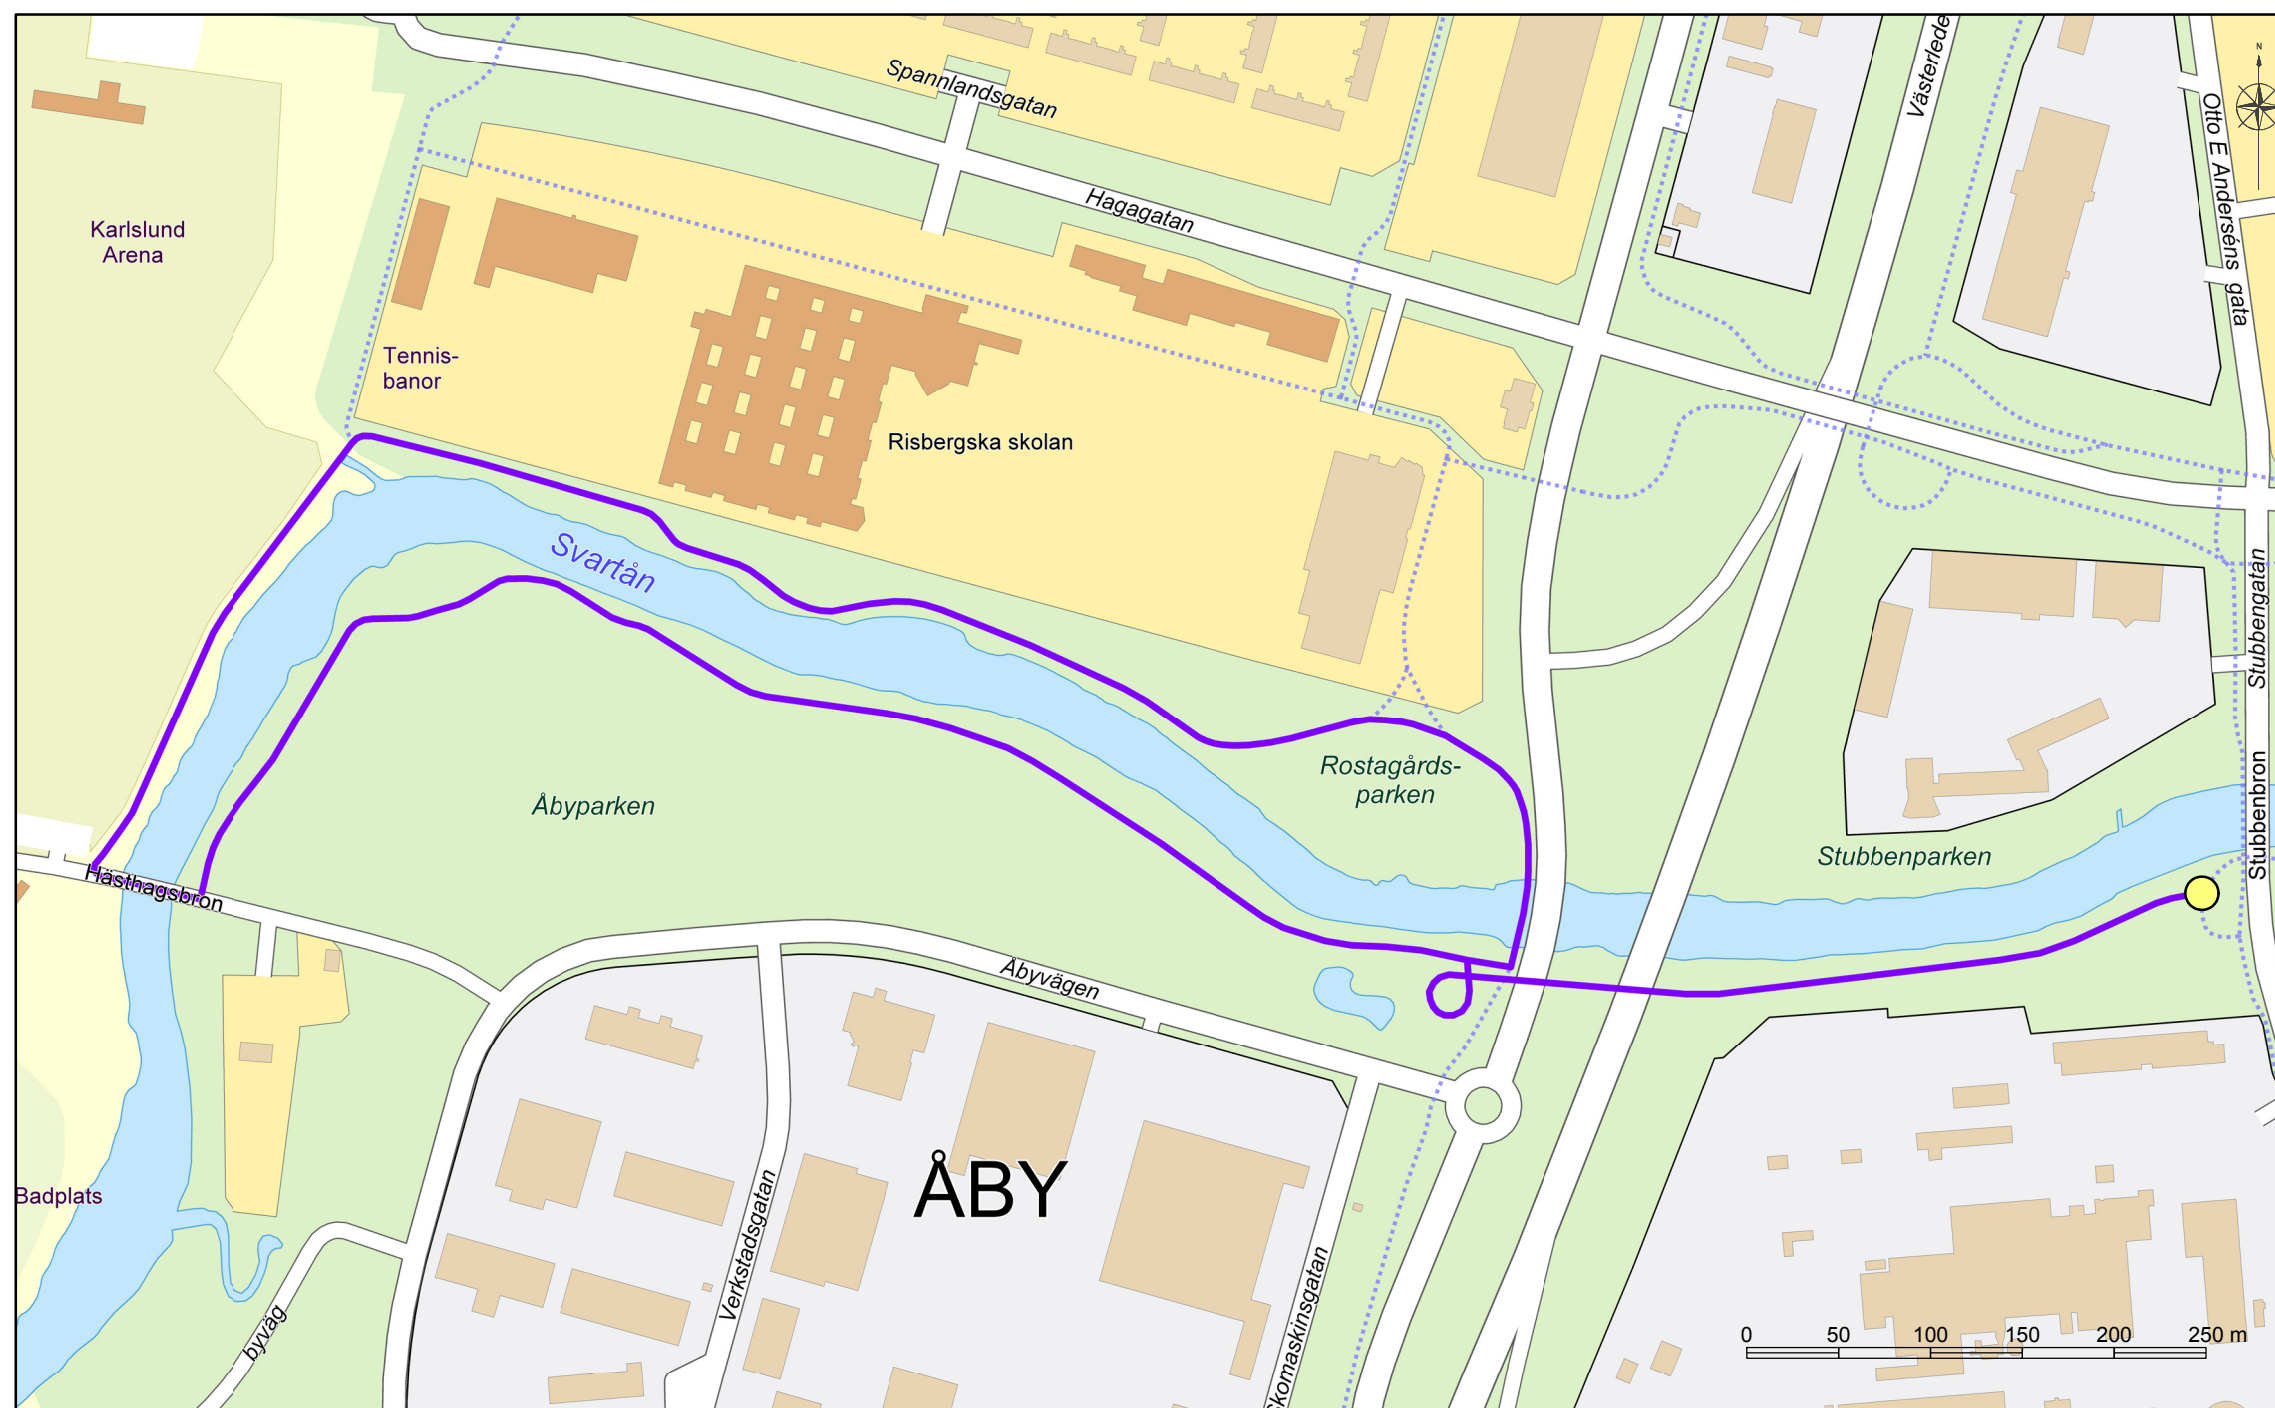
Spannlandsgatan
Västerleden
Otto E Anderséns gata
Hagagatan
Karlslund Arena
Tennisbanor
Risbergska skolan
Svartån
Stubbengatan
Rostagårdsparken
Åbyparken
Stubbenbron
Stubbenparken
Hästhagsbron
Åbyvägen
Badplats
ÅBY
Verkstadsgatan
Skomaskinsgatan
byväg
0 50 100 150 200 250 m
N